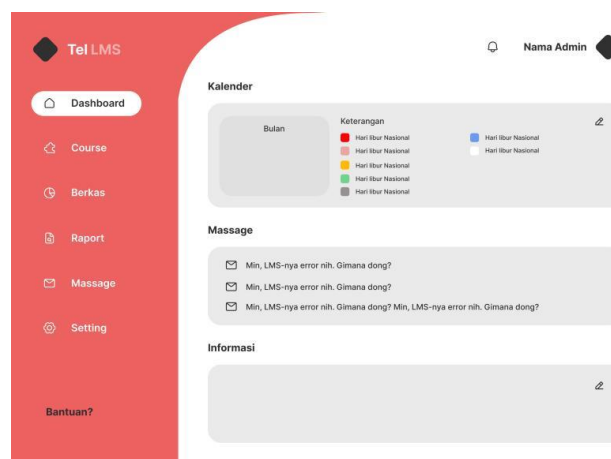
Tel LMS

Dashboard

Course

Berkas

Raport

Massage

Setting

Bantuan?

Nama Admin

Kalender

Bulan

Keterangan

Hari libur Nasional

Hari libur Nasional

Hari libur Nasional

Hari libur Nasional

Hari libur Nasional

Hari libur Nasional

Hari libur Nasional

Massage

Min, LMS-nya error nih. Gimana dong?

Min, LMS-nya error nih. Gimana dong?

Min, LMS-nya error nih. Gimana dong? Min, LMS-nya error nih. Gimana dong?

Informasi